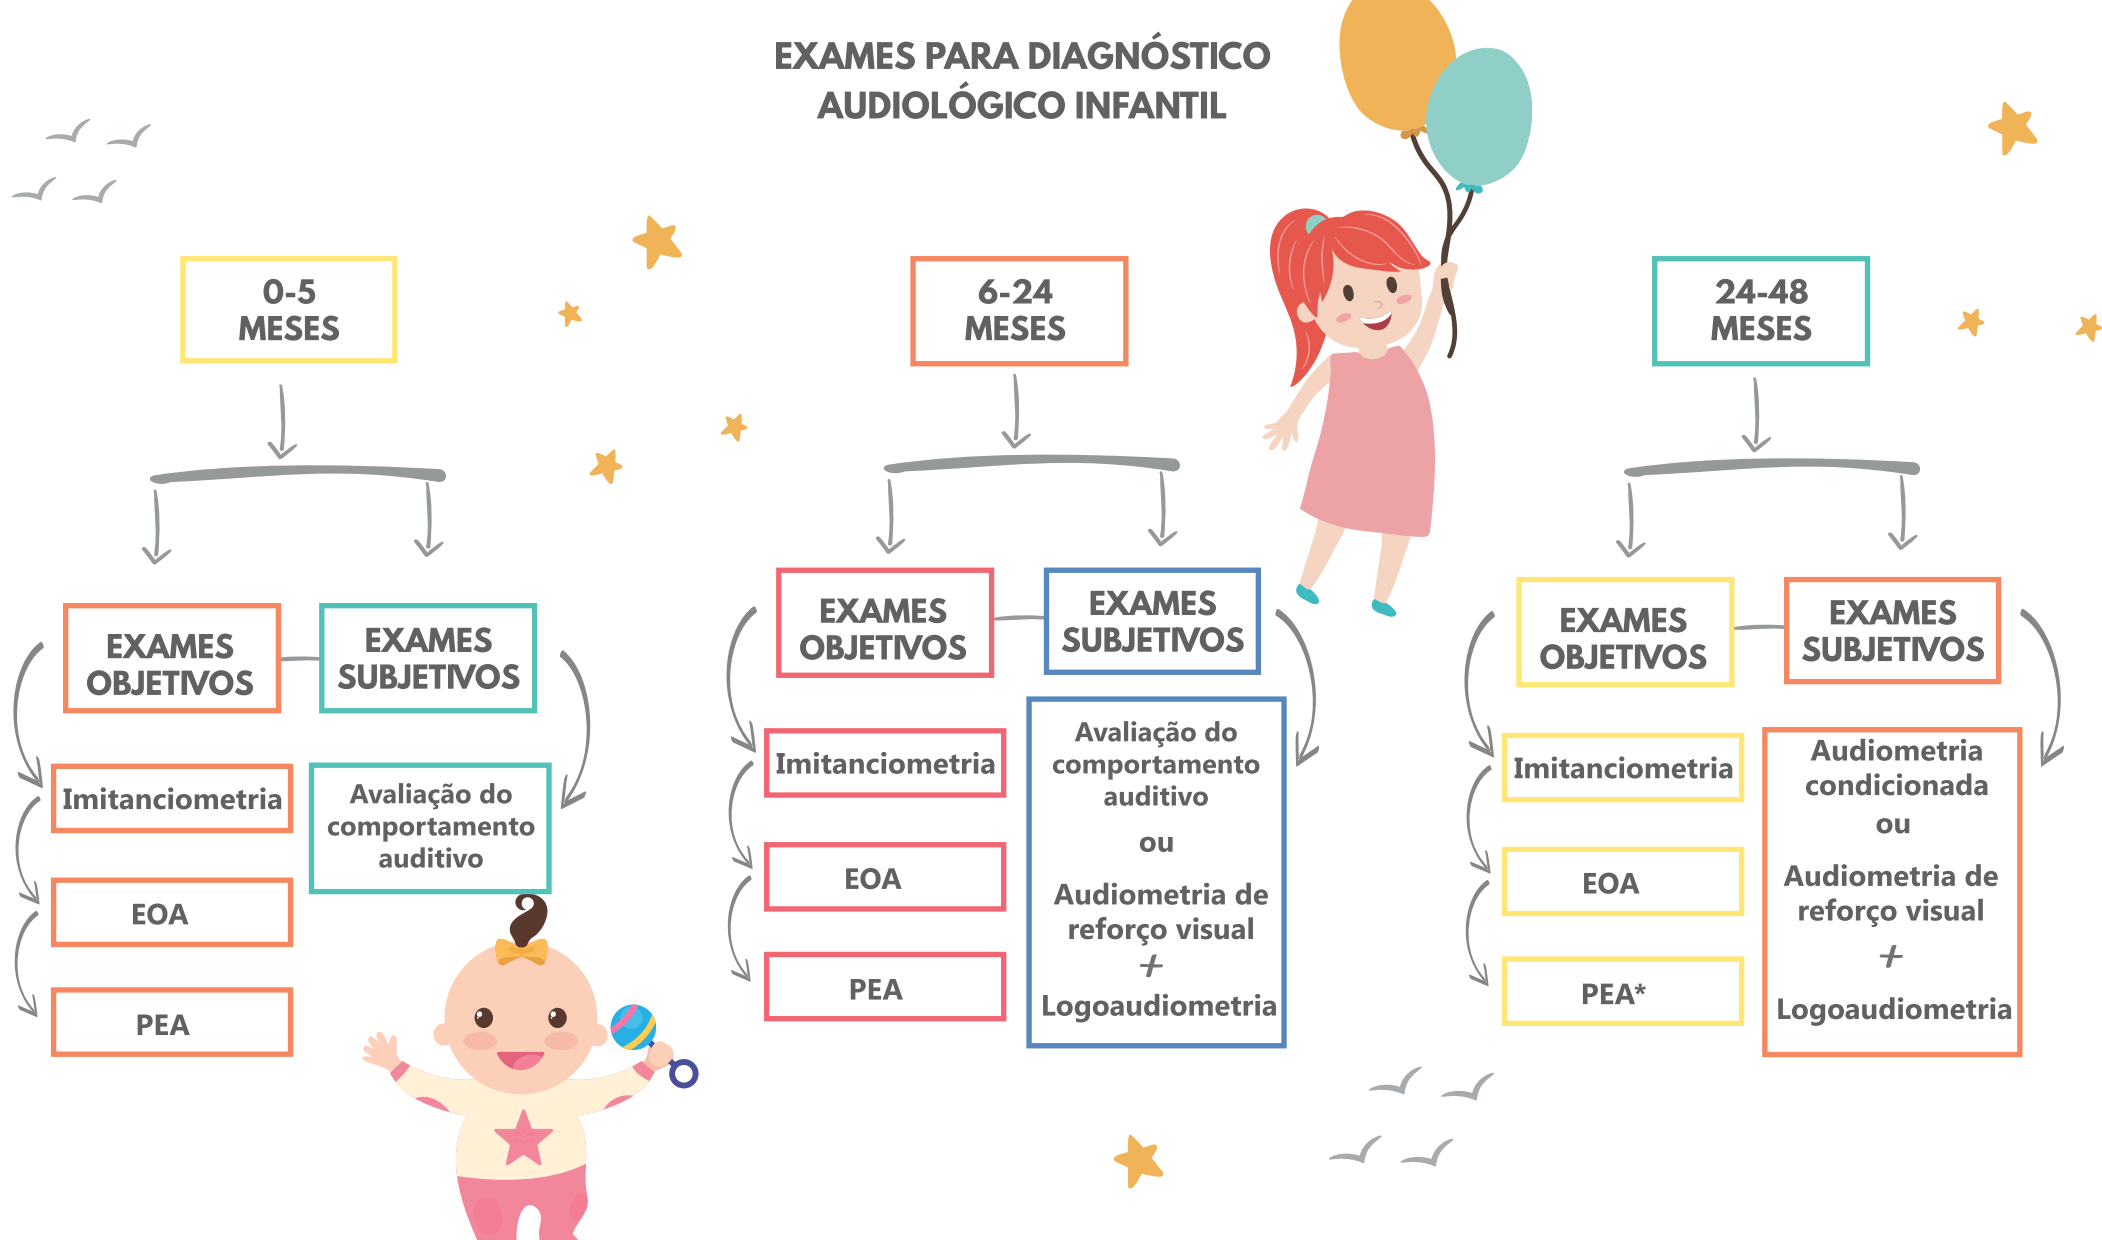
EXAMES PARA DIAGNÓSTICO AUDIOLÓGICO INFANTIL

0-5 MESES

EXAMES OBJETIVOS

EXAMES SUBJETIVOS

Imitanciometria

EOA

PEA

Avaliação do comportamento auditivo

6-24 MESES

EXAMES OBJETIVOS

EXAMES SUBJETIVOS

Imitanciometria

EOA

PEA

Avaliação do comportamento auditivo

ou

Audiometria de reforço visual

+

Logoaudiometria

24-48 MESES

EXAMES OBJETIVOS

EXAMES SUBJETIVOS

Imitanciometria

EOA

PEA*

Audiometria condicionada

ou

Audiometria de reforço visual

+

Logoaudiometria